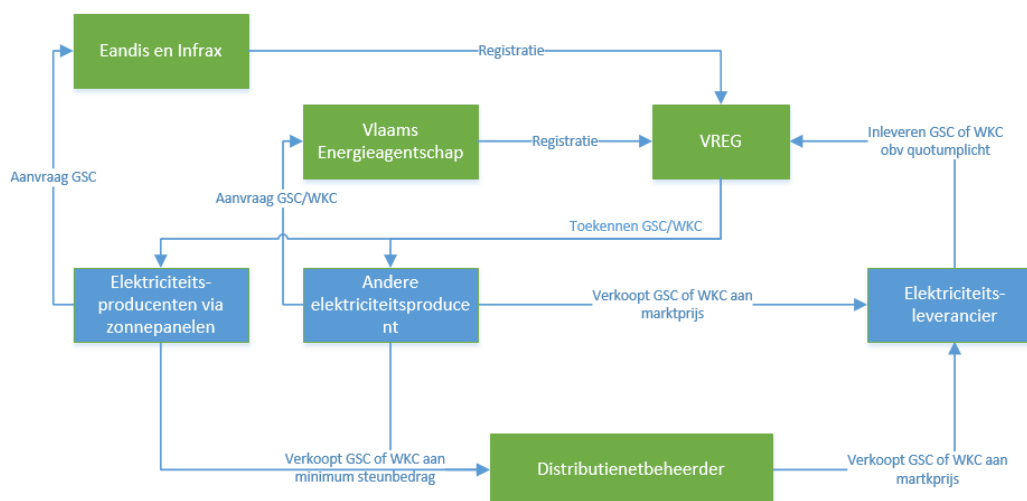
Eandis en Infrax

Registratie

Vlaams Energieagentschap

Registratie

VREG

Inleveren GSC of WKC obv quotumplicht

Aanvraag GSC

Aanvraag GSC/WKC

Toekennen GSC/WKC

Elektriciteitsproducenten via zonnepanelen

Andere elektriciteitsproducent

Verkoopt GSC of WKC aan marktprijs

Elektriciteitsleverancier

Verkoopt GSC of WKC aan minimum steunbedrag

Distributienetbeheerder

Verkoopt GSC of WKC aan martkprijs